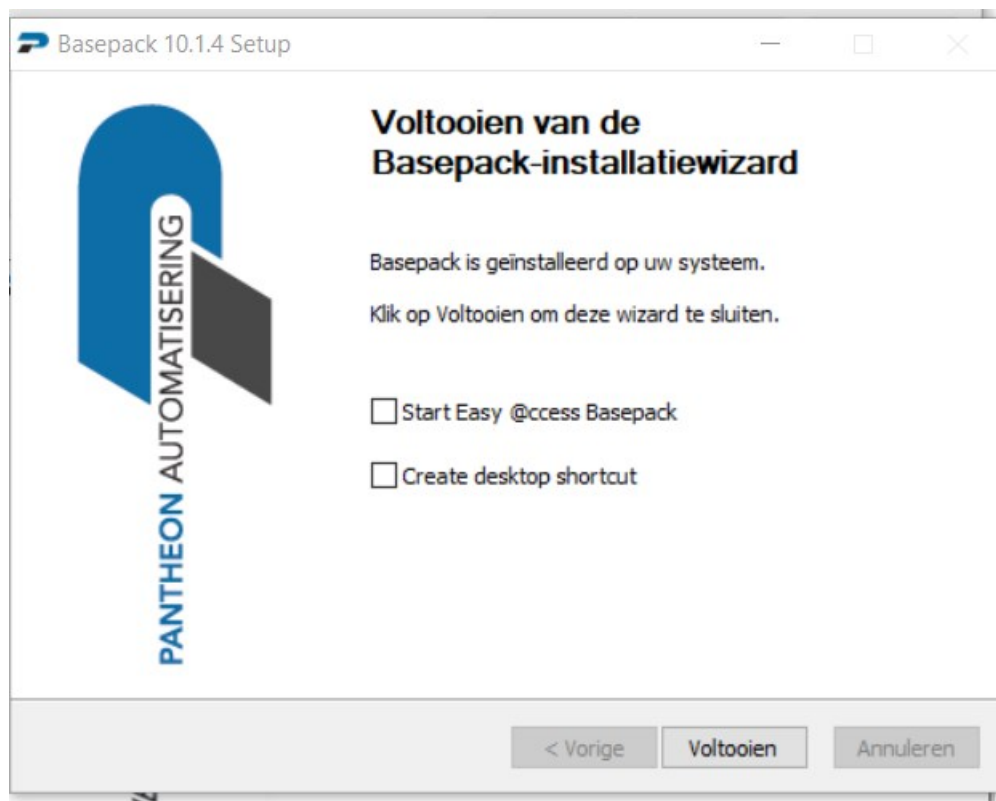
Basepack 10.1.4 Setup

PANTHEON AUTOMATISERING

Voltooien van de Basepack-installatiewizard

Basepack is geïnstalleerd op uw systeem.

Klik op Voltooien om deze wizard te sluiten.

Start Easy @ccess Basepack

Create desktop shortcut

< Vorige | Voltooien | Annuleren